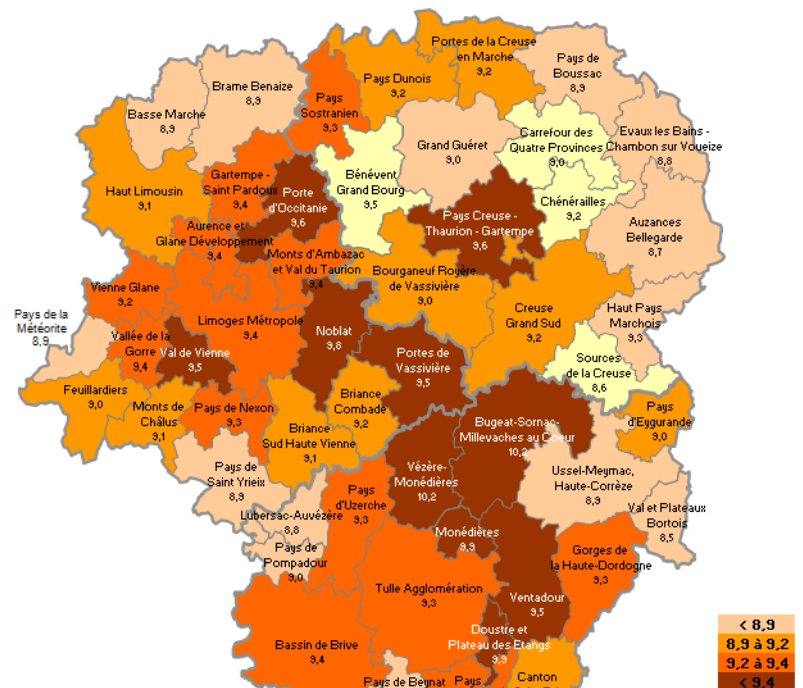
Portes de la Creuse en Marche
9,2

Pays de Boussac
8,9

Brame Benaize
8,9

Pays Dunois
9,2

Pays Sostranien
9,3

Basse Marche
8,9

Grand Guéret
9,0

Carrefour des Quatre Provinces
9,0

Evaux les Bains - Chambon sur Voueize
8,8

Gartempe - Saint Pardoux
9,4

Porte d'Occitanie
9,6

Bénévent Grand Bourg
9,5

Haut Limousin
9,1

Chénérailles
9,2

Pays Creuse - Thaurion - Gartempe
9,6

Auzances Bellegarde
8,7

Aurence et Glane Développement
9,4

Monts d'Ambazac et Val du Taurion
9,4

Bourganeuf Royère de Vassivière
9,0

Vienne Glane
9,2

Pays de la Météorite
8,9

Limoges Métropole
9,4

Noblat
9,8

Creuse Grand Sud
9,2

Haut Pays Marchois
9,3

Vallée de la Gorre
9,4

Val de Vienne
9,5

Portes de Vassivière
9,5

Sources de la Creuse
8,6

Feuillardiers
9,0

Monts de Châlus
9,1

Pays de Nexon
9,3

Briance Combade
9,2

Pays d'Eygurande
9,0

Briance Sud Haute Vienne
9,1

Bugeat-Sornac-Millevaches au Coeur
10,3

Vézère-Monédières
10,2

Pays de Saint Yrieix
8,9

Pays d'Uzerche
9,3

Ussel-Meymac, Haute-Corrèze
8,9

Lubersac-Auvézère
8,8

Val et Plateaux Bortois
8,5

Monédières
9,9

Pays de Pompadour
9,0

Gorges de la Haute-Dordogne
9,3

Tulle Agglomération
9,3

Ventadour
9,5

Doustre et Plateau des Etangs
9,3

Bassin de Brive
9,4

Canton

Pays de Beynat

Pays

< 8,9
8,9 à 9,2
9,2 à 9,4
< 9,4